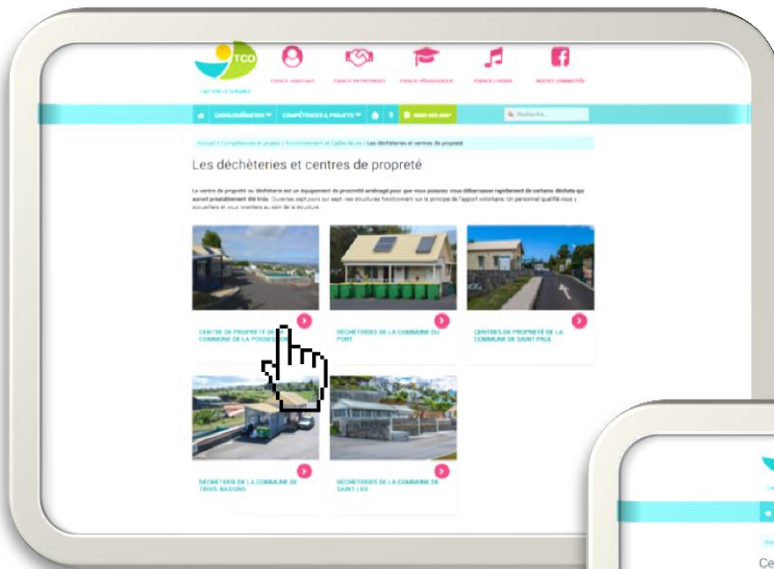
TCO

ESPACE HABITANT
ESPACE ENTREPRISES
ESPACE PÉDAGOGIQUE
ESPACE LOISIRS
RESTEZ CONNECTÉS

AGGLOMÉRATION ▾
COMPÉTENCES & PROJETS ▾
Recherche...

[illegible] / Les déchèteries et centres de propreté

Les déchèteries et centres de propreté

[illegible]

CENTRE DE PROPRETÉ DE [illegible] COMMUNE DE LA POSSE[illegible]

DÉCHÈTERIES DE LA COMMUNE DU PORT

CENTRES DE PROPRETÉ DE LA COMMUNE DE SAINT PAUL

DÉCHÈTERIE DE LA COMMUNE DE TROIS BASSINS

DÉCHÈTERIES DE LA COMMUNE DE SAINT LEU

Ce